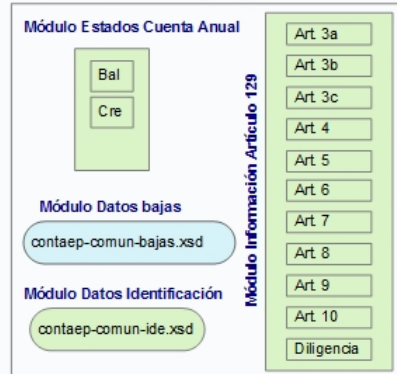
Módulo Estados Cuenta Anual

Bal

Cre

Módulo Datos bajas

contaep-comun-bajas.xsd

Módulo Datos Identificación

contaep-comun-ide.xsd

Módulo Información Artículo 129

Art. 3a

Art. 3b

Art. 3c

Art. 4

Art. 5

Art. 6

Art. 7

Art. 8

Art. 9

Art. 10

Diligencia